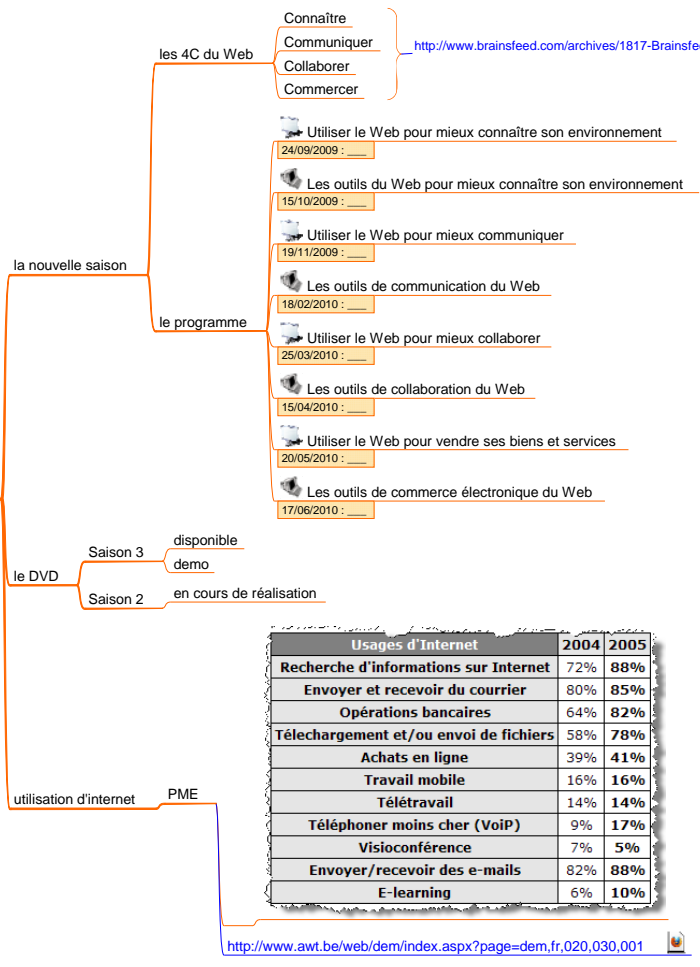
la nouvelle saison

les 4C du Web

Connaître

Communiquer

Collaborer

Commercer

http://www.brainsfeed.com/archives/1817-Brainsfe

le programme

Utiliser le Web pour mieux connaître son environnement
24/09/2009 : ___

Les outils du Web pour mieux connaître son environnement
15/10/2009 : ___

Utiliser le Web pour mieux communiquer
19/11/2009 : ___

Les outils de communication du Web
18/02/2010 : ___

Utiliser le Web pour mieux collaborer
25/03/2010 : ___

Les outils de collaboration du Web
15/04/2010 : ___

Utiliser le Web pour vendre ses biens et services
20/05/2010 : ___

Les outils de commerce électronique du Web
17/06/2010 : ___

le DVD

Saison 3

disponible

demo

Saison 2

en cours de réalisation

utilisation d'internet

PME

| Usages d'Internet | 2004 | 2005 |
|---|---|---|
| Recherche d'informations sur Internet | 72% | 88% |
| Envoyer et recevoir du courrier | 80% | 85% |
| Opérations bancaires | 64% | 82% |
| Télechargement et/ou envoi de fichiers | 58% | 78% |
| Achats en ligne | 39% | 41% |
| Travail mobile | 16% | 16% |
| Télétravail | 14% | 14% |
| Téléphoner moins cher (VoiP) | 9% | 17% |
| Visioconférence | 7% | 5% |
| Envoyer/recevoir des e-mails | 82% | 88% |
| E-learning | 6% | 10% |

http://www.awt.be/web/dem/index.aspx?page=dem,fr,020,030,001